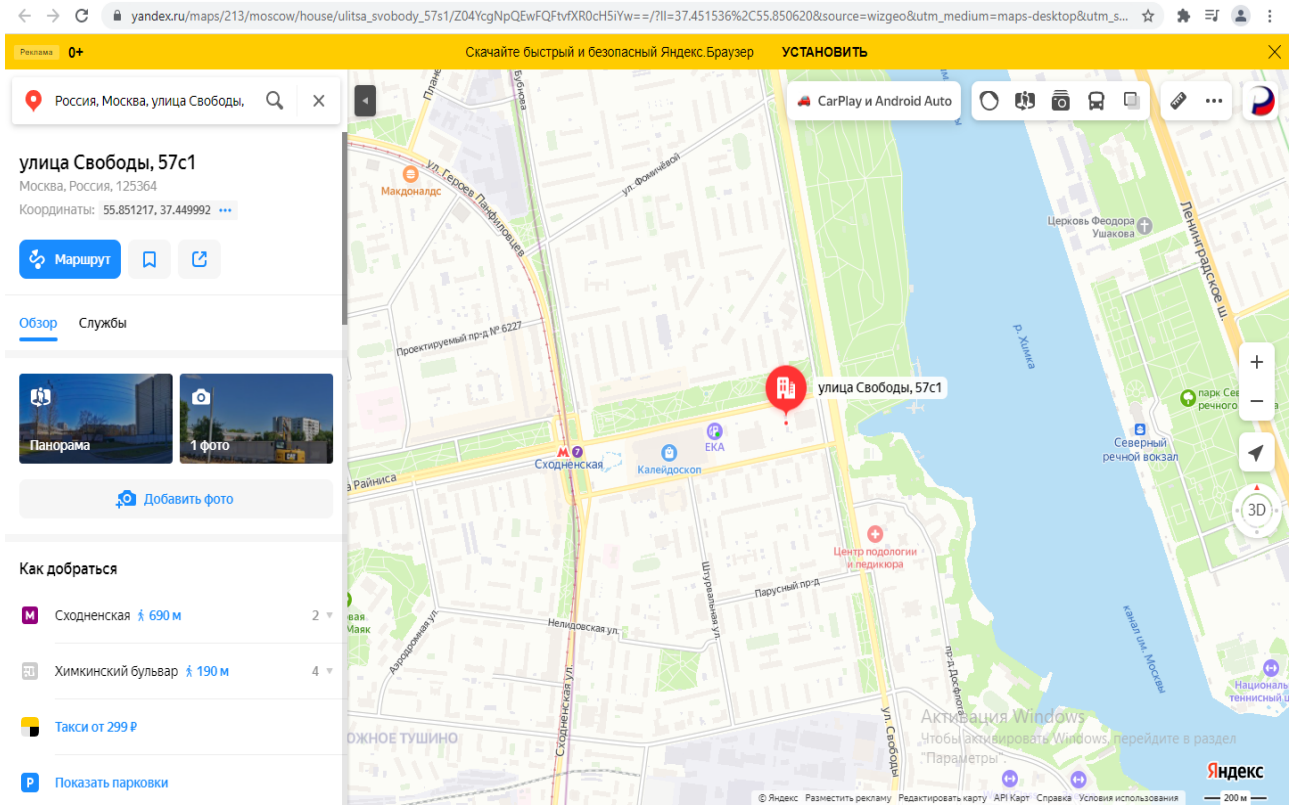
yandex.ru/maps/213/moscow/house/ulitsa_svobody_57s1/Z04YcgNpQEwFQFtvfXR0cH5iYw==/?ll=37.451536%2C55.850620&source=wizgeo&utm_medium=maps-desktop&utm_s...

Реклама 0+ Скачайте быстрый и безопасный Яндекс.Браузер УСТАНОВИТЬ

Россия, Москва, улица Свободы,

улица Свободы, 57с1
Москва, Россия, 125364
Координаты: 55.851217, 37.449992

Маршрут

Обзор Службы

Панорама
1 фото

Добавить фото

Как добраться

Сходненская 690 м 2
Химкинский бульвар 190 м 4
Такси от 299 ₽
Показать парковки

CarPlay и Android Auto

ул. Героев Панфиловцев
Бубнова
ул. Фомичёвой
Макдоналдс
Проектируемый пр-д № 6227
Церковь Феодора Ушакова
Ленинградское ш.
р. Химка
улица Свободы, 57с1
парк Северного речного вокзала
Северный речной вокзал
Сходненская
Калейдоскоп
ЕКА
а Райниса
Центр подологии и педикюра
Парусный пр-д
Штурвальная ул.
Нелидовская ул.
Аэродромная ул.
Маяк
Сходненская ул.
ЮЖНОЕ ТУШИНО
ул. Свободы
пр-д Донелайтиса
канал им. Москвы
Национальный теннисный
3D

Активация Windows
Чтобы активировать Windows, перейдите в раздел "Параметры".

Яндекс
© Яндекс Разместить рекламу Редактировать карту API Карт Справка Условия использования 200 м